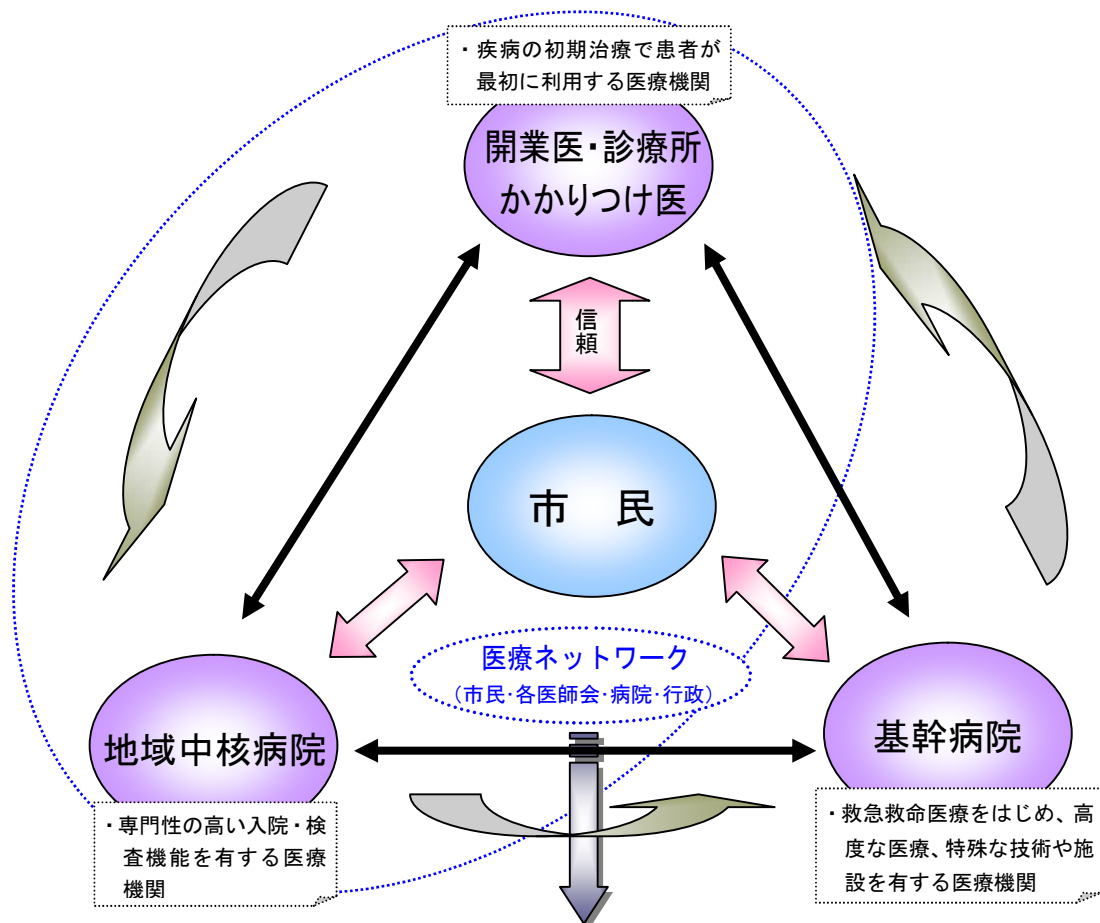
・疾病の初期治療で患者が最初に利用する医療機関

開業医・診療所
かかりつけ医

信頼

市　民

医療ネットワーク
（市民・各医師会・病院・行政）

地域中核病院

基幹病院

・専門性の高い入院・検査機能を有する医療機関

・救急救命医療をはじめ、高度な医療、特殊な技術や施設を有する医療機関